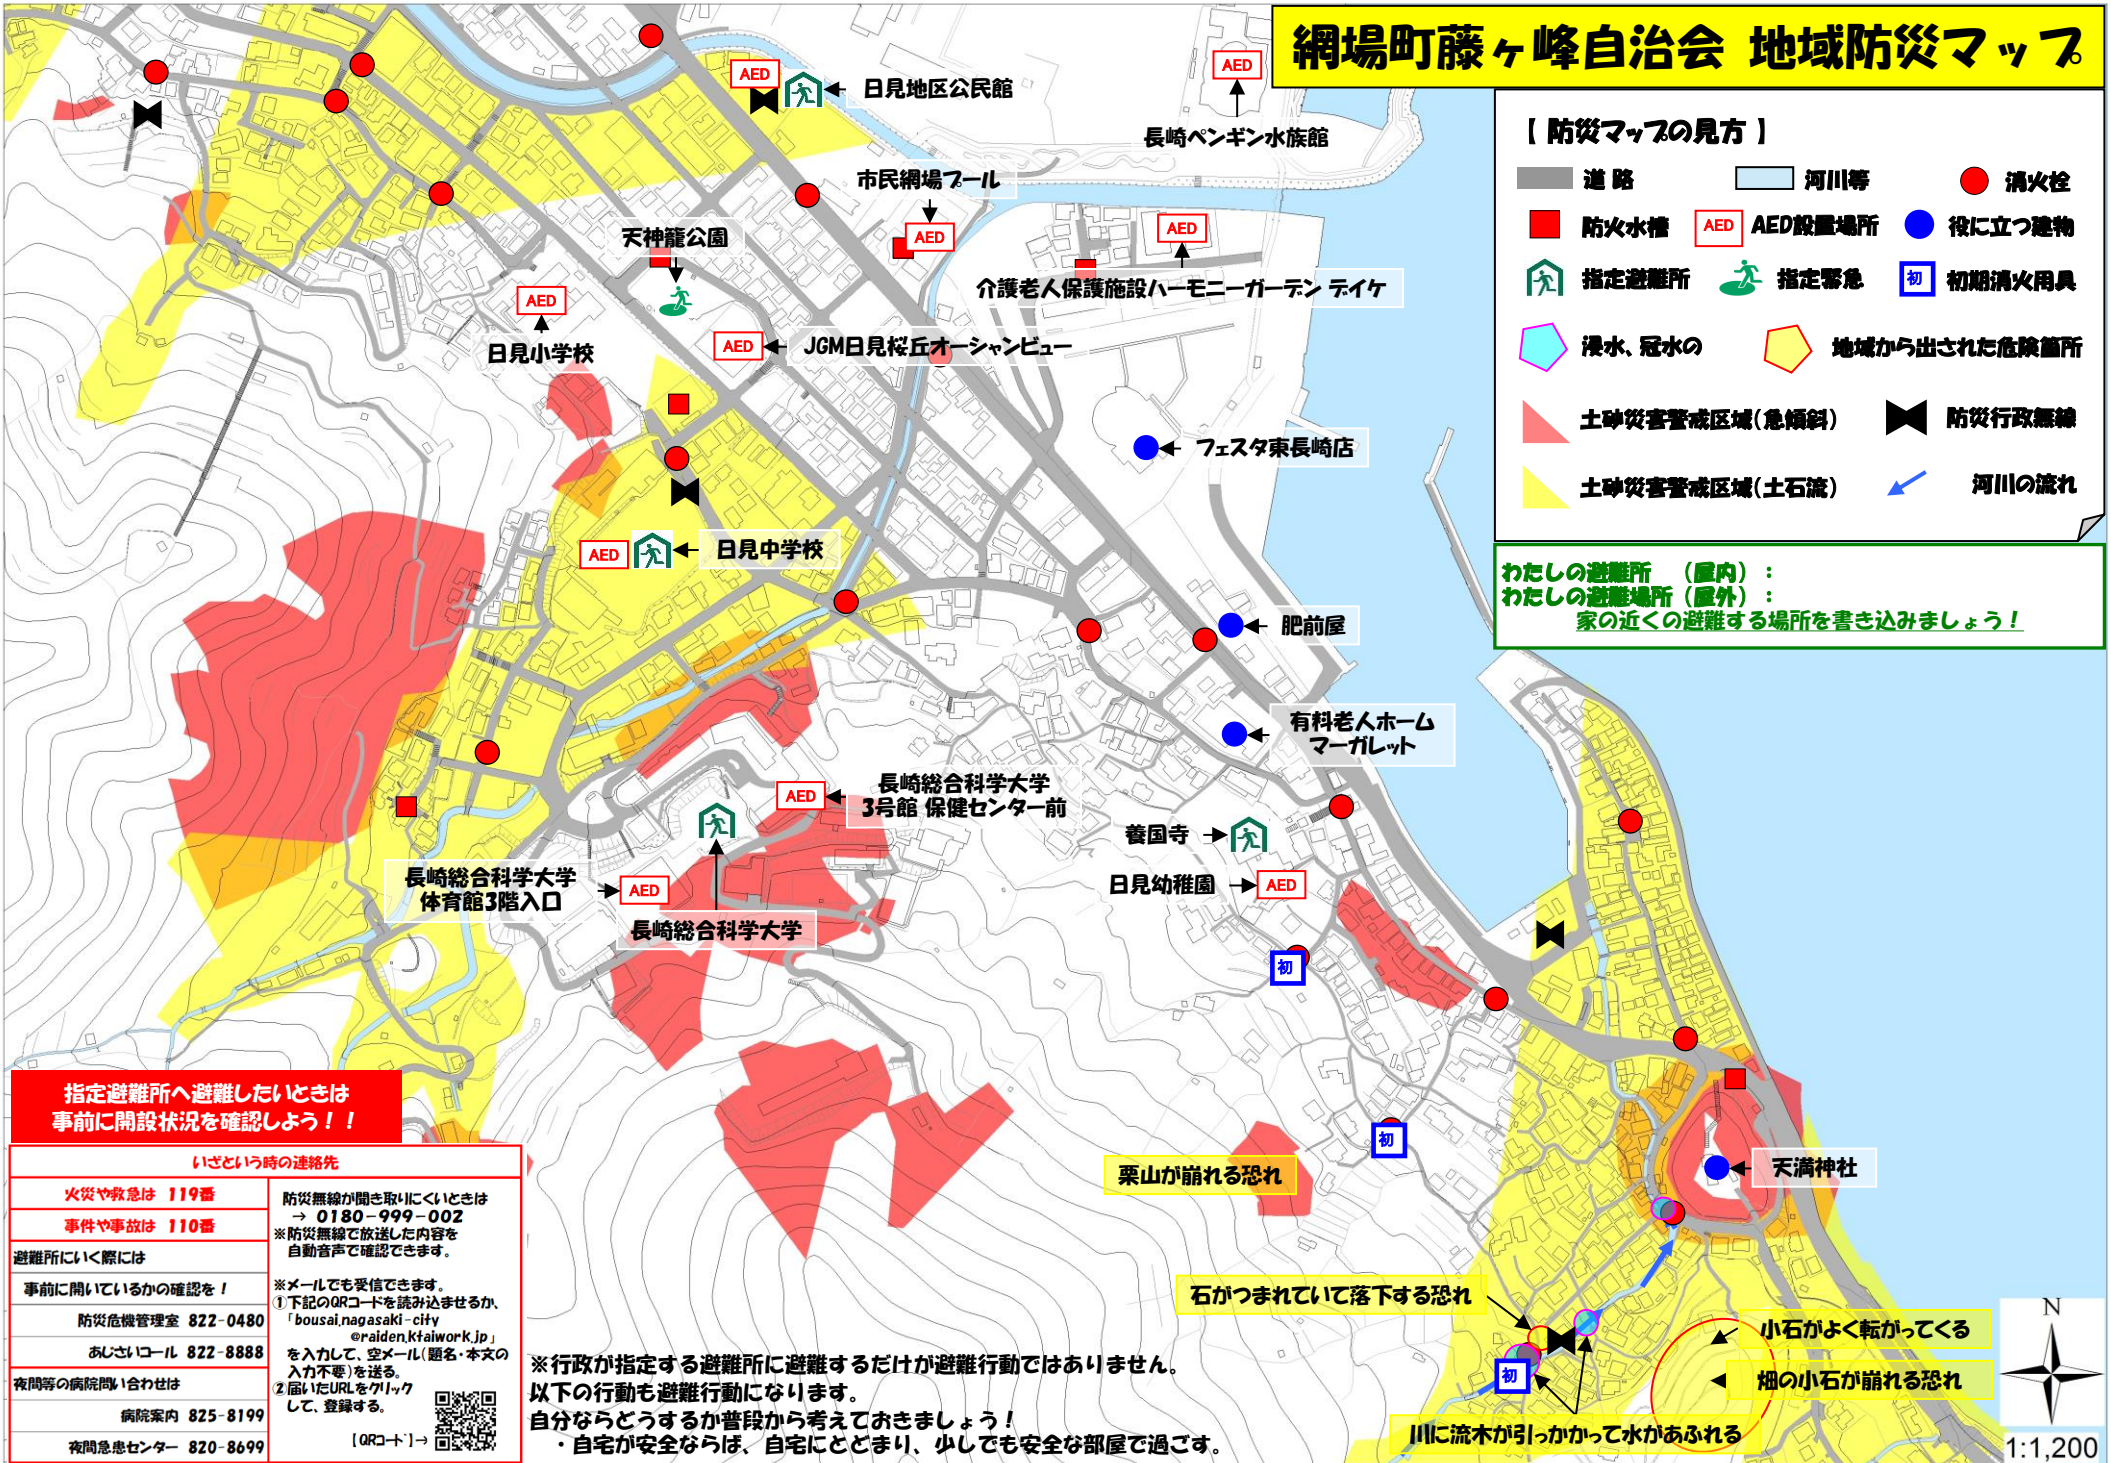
網場町藤ヶ峰自治会 地域防災マップ

【防災マップの見方】
道路
河川等
消火栓
防火水槽
AED AED設置場所
役に立つ建物
指定避難所
指定緊急
初 初期消火用具
浸水、冠水の
地域から出された危険箇所
土砂災害警戒区域(急傾斜)
防災行政無線
土砂災害警戒区域(土石流)
河川の流れ

わたしの避難所 (屋内):
わたしの避難場所 (屋外):
家の近くの避難する場所を書き込みましょう!

AED 日見地区公民館
AED 長崎ペンギン水族館
市民網場プール
AED
天神龍公園
AED 介護老人保健施設ハーモニーガーデン デイケ
AED 日見小学校
AED JGM日見桜丘オーシャンビュー
フェスタ東長崎店
AED 日見中学校
肥前屋
有料老人ホーム マーガレット
AED 長崎総合科学大学 3号館 保健センター前
養国寺
長崎総合科学大学 体育館3階入口 AED
長崎総合科学大学
日見幼稚園 AED
初
初
栗山が崩れる恐れ
天満神社
石がつまれていて落下する恐れ
小石がよく転がってくる
畑の小石が崩れる恐れ
初
川に流木が引っかかって水があふれる

指定避難所へ避難したいときは
事前に開設状況を確認しよう!!

| いざという時の連絡先 | |
|---|---|
| 火災や救急は 119番 | 防災無線が聞き取りにくいときは → 0180-999-002 ※防災無線で放送した内容を自動音声で確認できます。 |
| 事件や事故は 110番 | |
| 避難所にいく際には | |
| 事前に開いているかの確認を! | ※メールでも受信できます。①下記のQRコードを読み込ませるか、「bousai.nagasaki-city@raiden.ktaiwork.jp」を入力して、空メール(題名・本文の入力不要)を送る。②届いたURLをクリックして、登録する。 |
| 防災危機管理室 822-0480 | |
| あじさいコール 822-8888 | |
| 夜間等の病院問い合わせは | |
| 病院案内 825-8199 | |
| 夜間急患センター 820-8699 | [QRコード]→ |

※行政が指定する避難所に避難するだけが避難行動ではありません。
以下の行動も避難行動になります。
自分ならどうするか普段から考えておきましょう!
・自宅が安全ならば、自宅にとどまり、少しでも安全な部屋で過ごす。

N
1:1,200